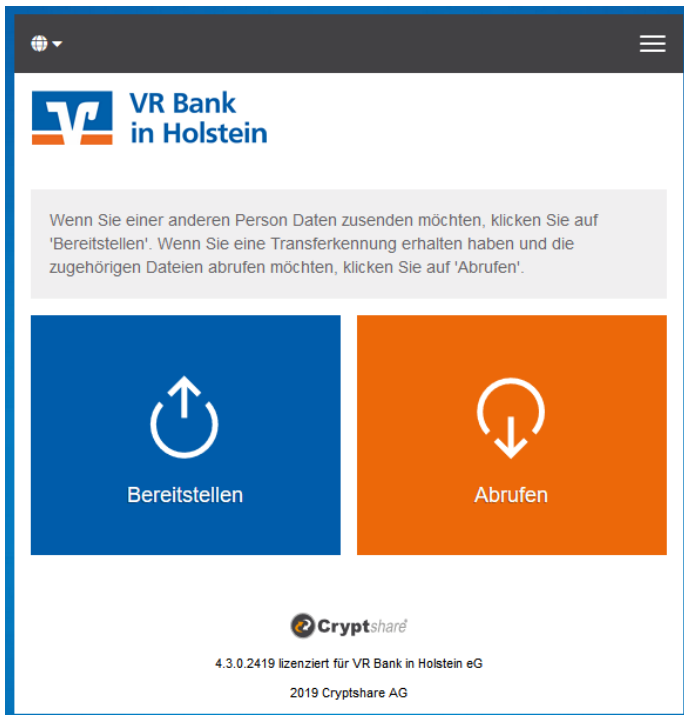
VR Bank in Holstein

Wenn Sie einer anderen Person Daten zusenden möchten, klicken Sie auf 'Bereitstellen'. Wenn Sie eine Transferkennung erhalten haben und die zugehörigen Dateien abrufen möchten, klicken Sie auf 'Abrufen'.

Bereitstellen

Abrufen

Cryptshare

4.3.0.2419 lizenziert für VR Bank in Holstein eG

2019 Cryptshare AG